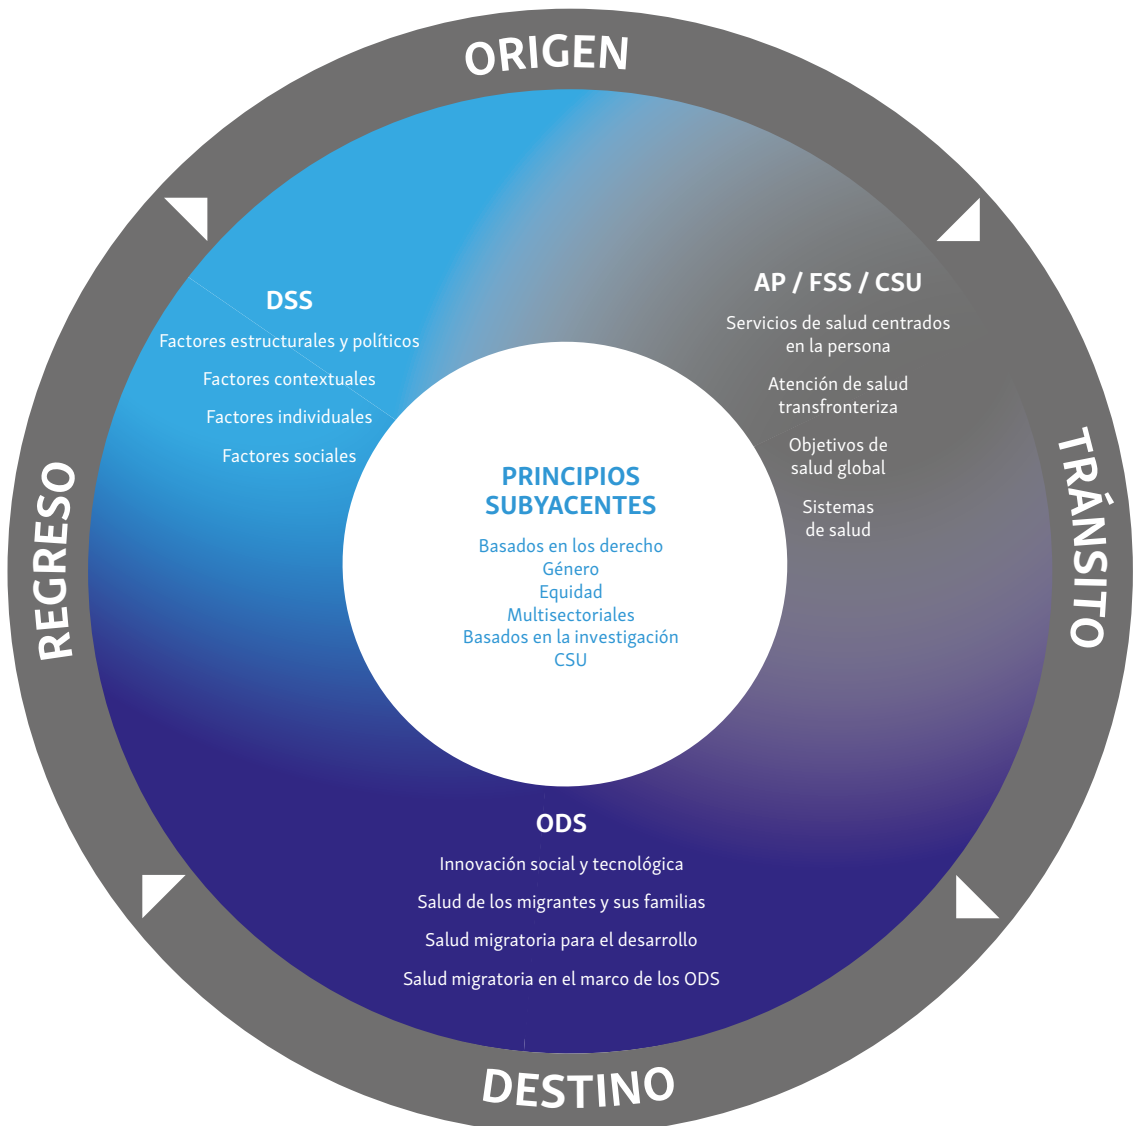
ORIGEN

TRÁNSITO

DESTINO

REGRESO

DSS

Factores estructurales y políticos

Factores contextuales

Factores individuales

Factores sociales

AP / FSS / CSU

Servicios de salud centrados en la persona

Atención de salud transfronteriza

Objetivos de salud global

Sistemas de salud

PRINCIPIOS SUBYACENTES

Basados en los derecho
Género
Equidad
Multisectoriales
Basados en la investigación
CSU

ODS

Innovación social y tecnológica

Salud de los migrantes y sus familias

Salud migratoria para el desarrollo

Salud migratoria en el marco de los ODS